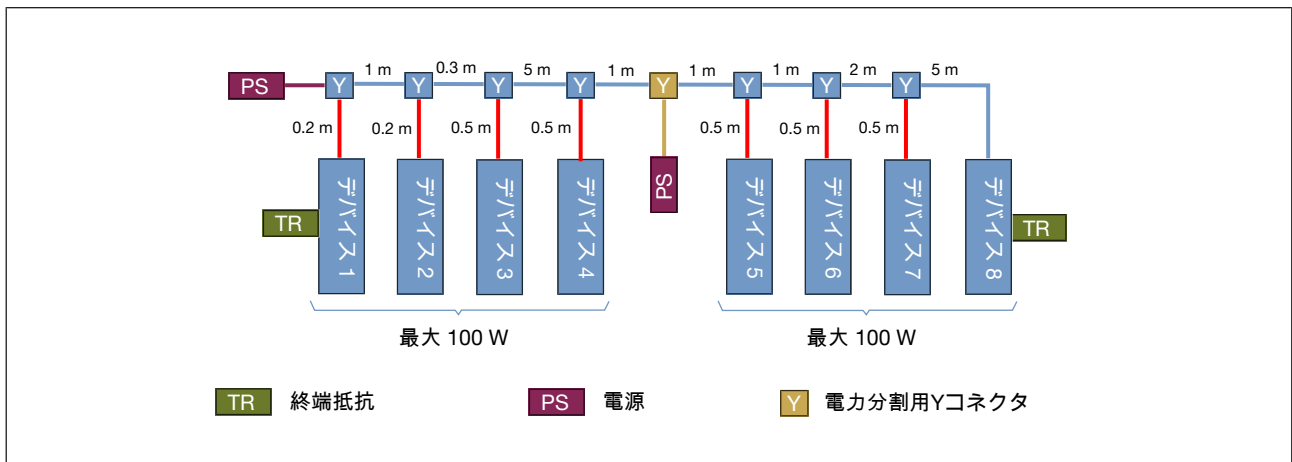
PS Y 1 m Y 0.3 m Y 5 m Y 1 m Y 1 m Y 1 m Y 2 m Y 5 m

0.2 m 0.2 m 0.5 m 0.5 m 0.5 m 0.5 m 0.5 m

TR デバイス1 デバイス2 デバイス3 デバイス4 PS デバイス5 デバイス6 デバイス7 デバイス8 TR

最大 100 W

最大 100 W

TR 終端抵抗

PS 電源

Y 電力分割用Yコネクタ